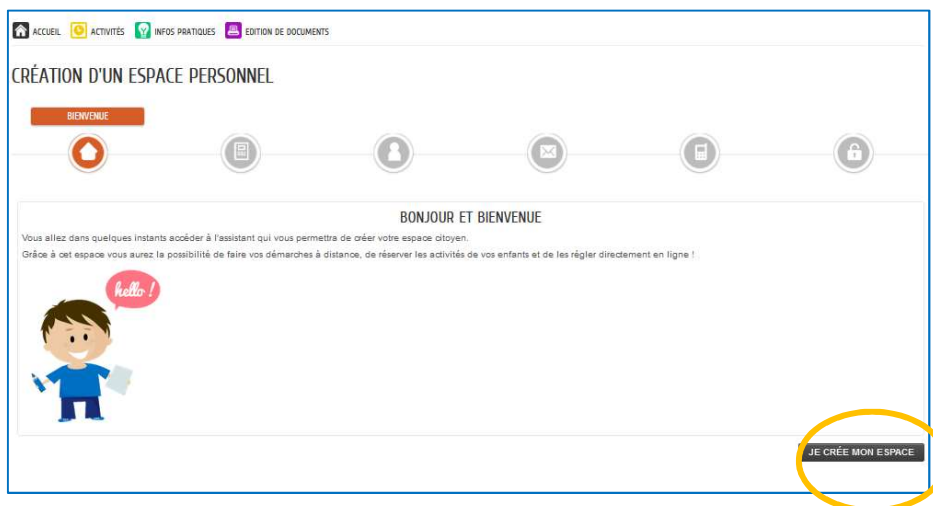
ACCUEIL ACTIVITÉS INFOS PRATIQUES EDITION DE DOCUMENTS

CRÉATION D'UN ESPACE PERSONNEL

BIENVENUE

BONJOUR ET BIENVENUE

Vous allez dans quelques instants accéder à l'assistant qui vous permettra de créer votre espace citoyen.

Grâce à cet espace vous aurez la possibilité de faire vos démarches à distance, de réserver les activités de vos enfants et de les régler directement en ligne !

hello !

JE CRÉE MON ESPACE